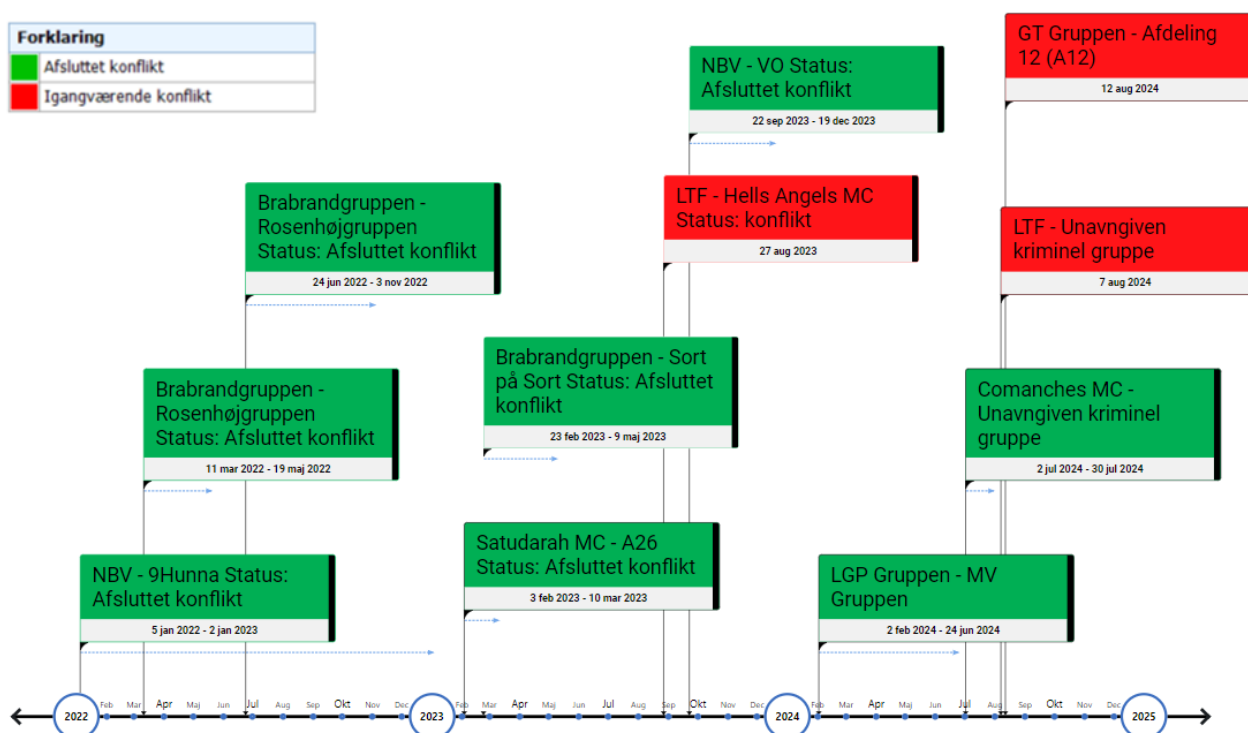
| Forklaring |
|---|
| Afsluttet konflikt |
| Igangværende konflikt |

GT Gruppen - Afdeling 12 (A12)
12 aug 2024

NBV - VO Status: Afsluttet konflikt
22 sep 2023 - 19 dec 2023

LTF - Hells Angels MC Status: konflikt
27 aug 2023

LTF - Unavngiven kriminel gruppe
7 aug 2024

Brabrandgruppen - Rosenhøjgruppen Status: Afsluttet konflikt
24 jun 2022 - 3 nov 2022

Brabrandgruppen - Sort på Sort Status: Afsluttet konflikt
23 feb 2023 - 9 maj 2023

Comanches MC - Unavngiven kriminel gruppe
2 jul 2024 - 30 jul 2024

Brabrandgruppen - Rosenhøjgruppen Status: Afsluttet konflikt
11 mar 2022 - 19 maj 2022

Satudarah MC - A26 Status: Afsluttet konflikt
3 feb 2023 - 10 mar 2023

NBV - 9Hunna Status: Afsluttet konflikt
5 jan 2022 - 2 jan 2023

LGP Gruppen - MV Gruppen
2 feb 2024 - 24 jun 2024

2022 Feb Mar Apr Maj Jun Jul Aug Sep Okt Nov Dec 2023 Feb Mar Apr Maj Jun Jul Aug Sep Okt Nov Dec 2024 Feb Mar Apr Maj Jun Jul Aug Sep Okt Nov Dec 2025